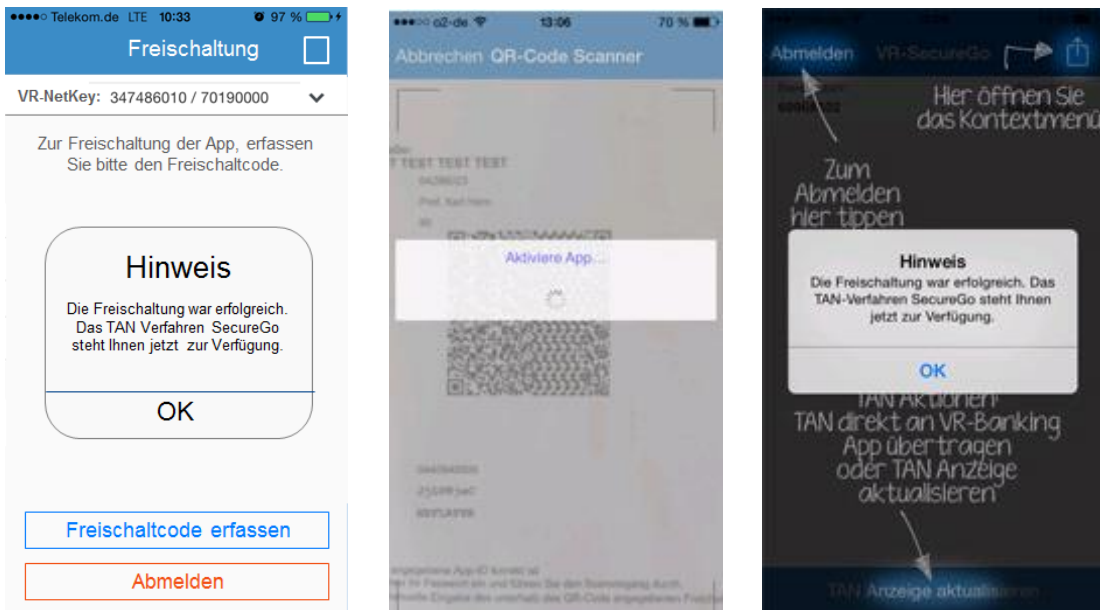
Telekom.de LTE 10:33 97 %

Freischaltung

VR-NetKey: 347486010 / 70190000

Zur Freischaltung der App, erfassen Sie bitte den Freischaltcode.

Hinweis

Die Freischaltung war erfolgreich. Das TAN Verfahren SecureGo steht Ihnen jetzt zur Verfügung.

OK

Freischaltcode erfassen

Abmelden

o2-de 13:06 70 %

Abbrechen QR-Code Scanner

TEST TEST TEST TEST

Aktiviere App...

Abmelden VR-SecureGo

Hier öffnen Sie das Kontextmenü

Zum Abmelden hier tippen

Hinweis

Die Freischaltung war erfolgreich. Das TAN-Verfahren SecureGo steht Ihnen jetzt zur Verfügung.

OK

TAN Aktionen: TAN direkt an VR-Banking App übertragen oder TAN Anzeige aktualisieren

TAN Anzeige aktualisieren